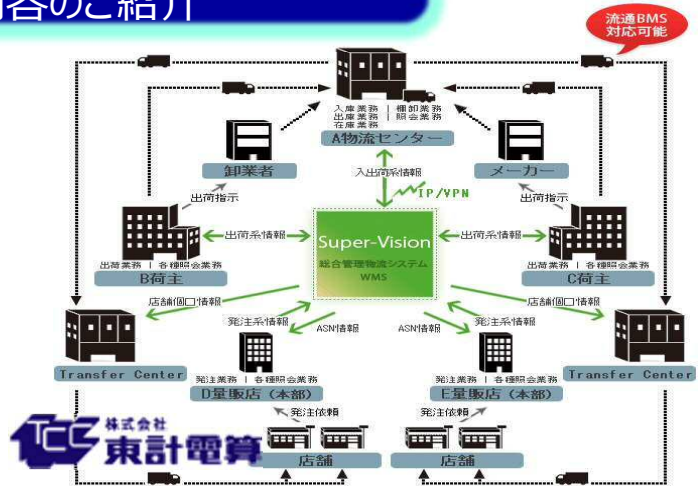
内容のご紹介

流通BMS対応可能

入庫業務 | 棚卸業務
出庫業務 | 照会業務
在庫業務

A物流センター

卸業者

メーカー

入出荷系情報

IP/VPN

出荷指示

出荷指示

出荷系情報

出荷系情報

Super-Vision
総合管理物流システム
WMS

出荷業務 | 各種照会業務
B荷主

出荷業務 | 各種照会業務
C荷主

店舗個口情報

店舗個口情報

発注系情報

発注系情報

ASN情報

ASN情報

Transfer Center

Transfer Center

発注業務 | 各種照会業務
D量販店（本部）

発注業務 | 各種照会業務
E量販店（本部）

発注依頼

発注依頼

店舗

店舗

株式会社
東計電算